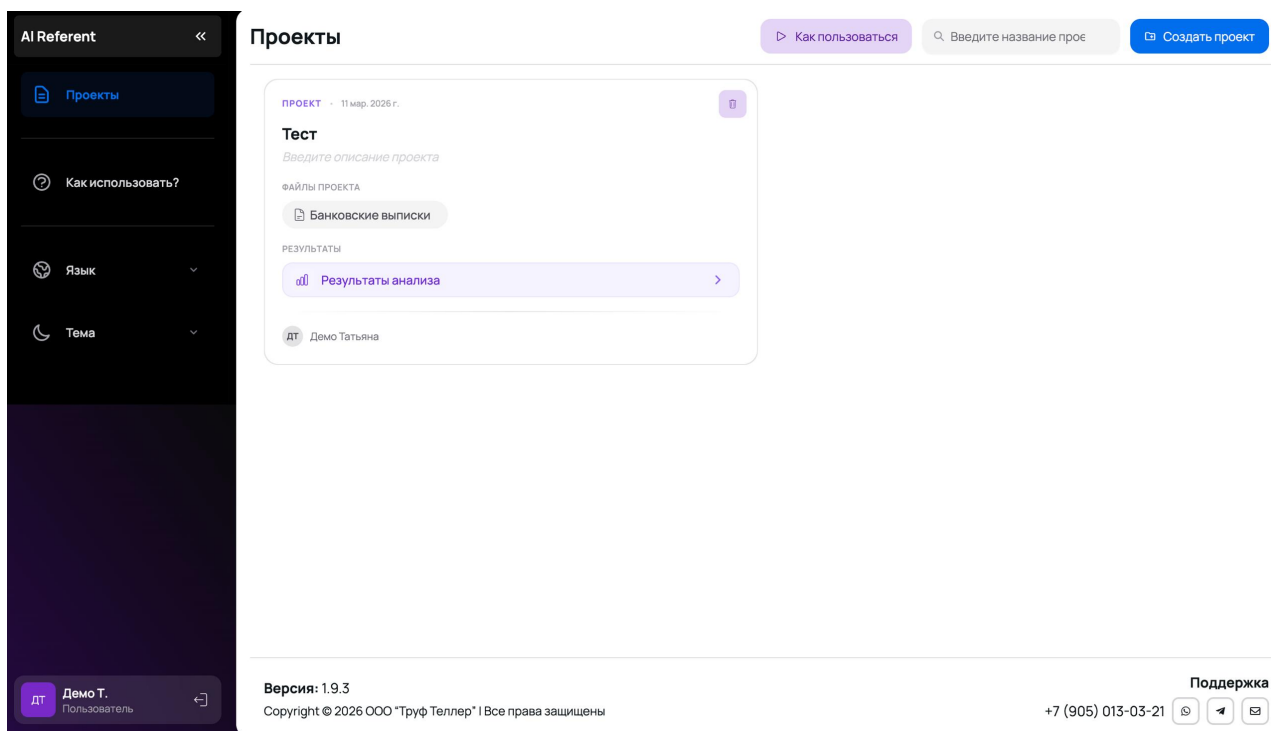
AI Referent «

Проекты

Как использовать?

Язык

Тема

ДТ Демо Т.
Пользователь

Проекты

Как пользоваться

Введите название прое

Создать проект

ПРОЕКТ · 11 мар. 2026 г.

Тест

Введите описание проекта

ФАЙЛЫ ПРОЕКТА

Банковские выписки

РЕЗУЛЬТАТЫ

Результаты анализа

ДТ Демо Татьяна

Версия: 1.9.3

Copyright © 2026 ООО "Труф Теллер" | Все права защищены

Поддержка

+7 (905) 013-03-21